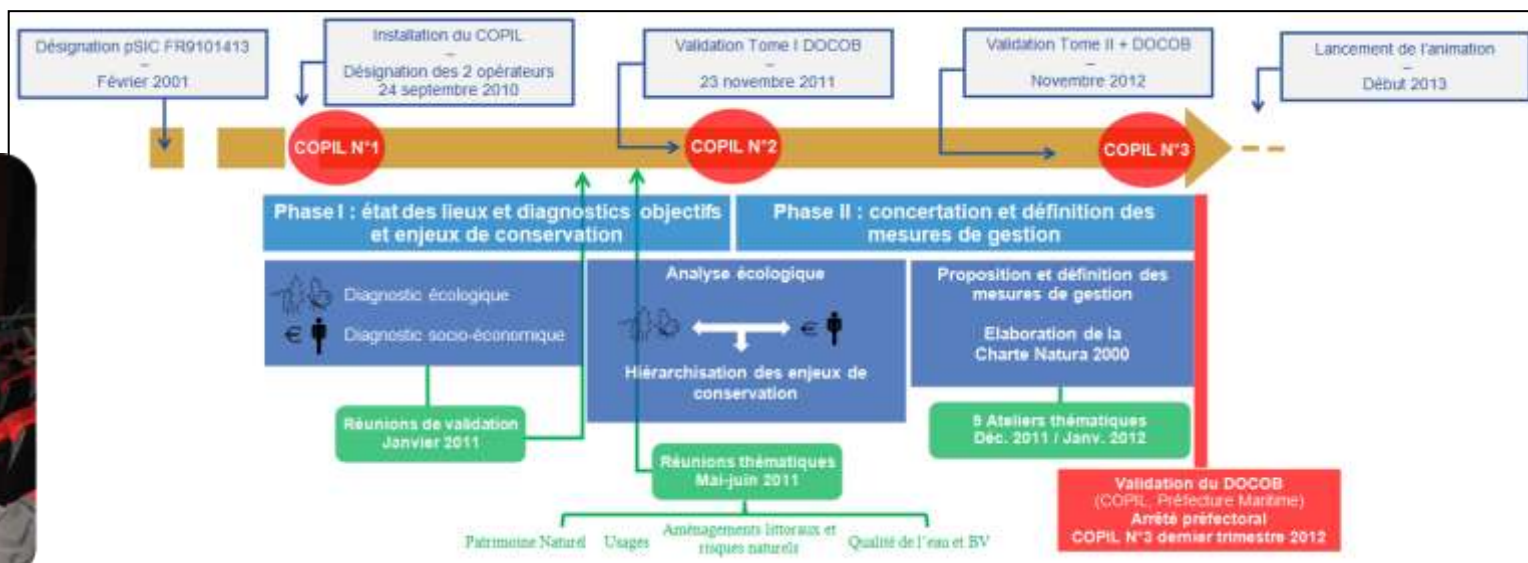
Désignation pSIC FR9101413
–
Février 2001

Installation du COPIL
–
Désignation des 2 opérateurs
24 septembre 2010

Validation Tome I DOCOB
–
23 novembre 2011

Validation Tome II + DOCOB
–
Novembre 2012

Lancement de l'animation
–
Début 2013

COPIL N°1

COPIL N°2

COPIL N°3

Phase I : état des lieux et diagnostics objectifs et enjeux de conservation

Phase II : concertation et définition des mesures de gestion

Diagnostic écologique

Diagnostic socio-économique

Analyse écologique

Hiérarchisation des enjeux de conservation

Proposition et définition des mesures de gestion

Elaboration de la Charte Natura 2000

Réunions de validation
Janvier 2011

Réunions thématiques
Mai-juin 2011

5 Ateliers thématiques
Déc. 2011 / Janv. 2012

Validation du DOCOB
(COPIL, Préfecture Maritime)
Arrêté préfectoral
COPIL N°3 dernier trimestre 2012

Patrimoine Naturel

Usages

Aménagements littoraux et risques naturels

Qualité de l'eau et BV